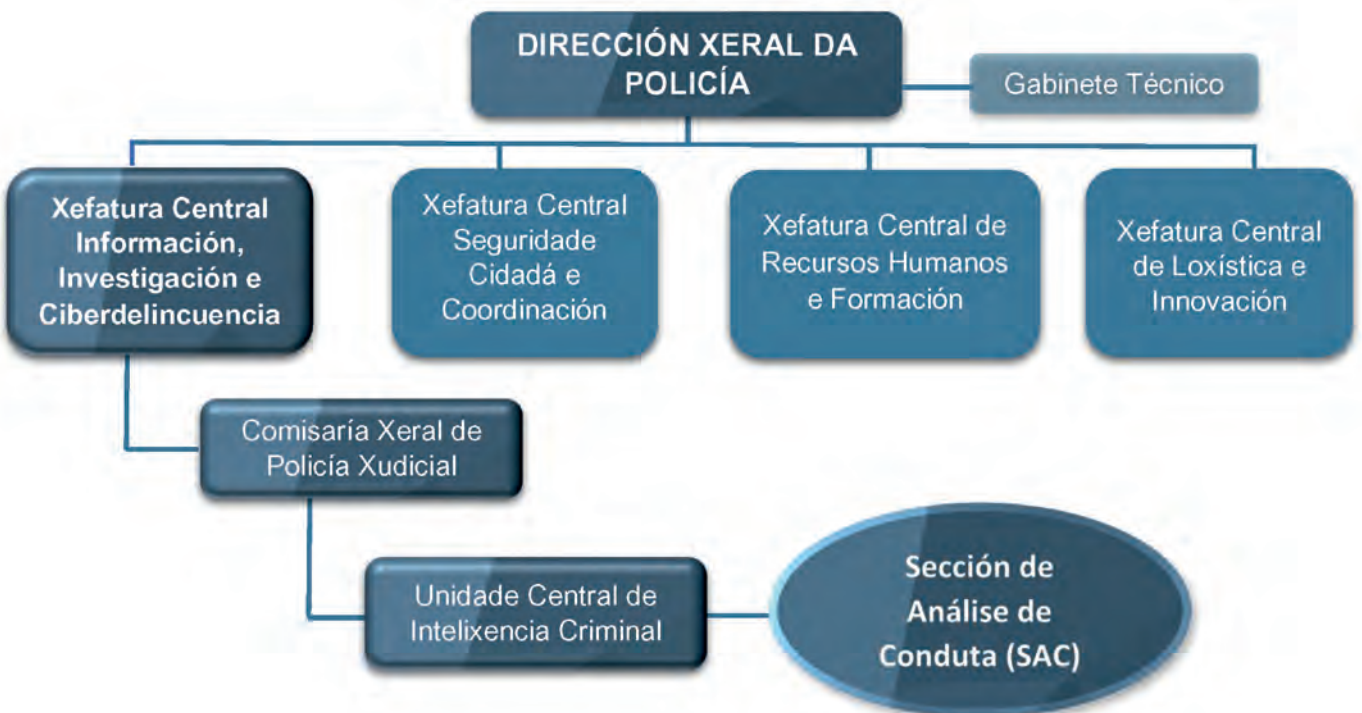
DIRECCIÓN XERAL DA POLICÍA

Gabinete Técnico

Xefatura Central Información, Investigación e Ciberdelincuencia

Xefatura Central Seguridade Cidadá e Coordinación

Xefatura Central de Recursos Humanos e Formación

Xefatura Central de Loxística e Innovación

Comisaría Xeral de Policía Xudicial

Unidade Central de Intelixencia Criminal

Sección de Análise de Conduta (SAC)